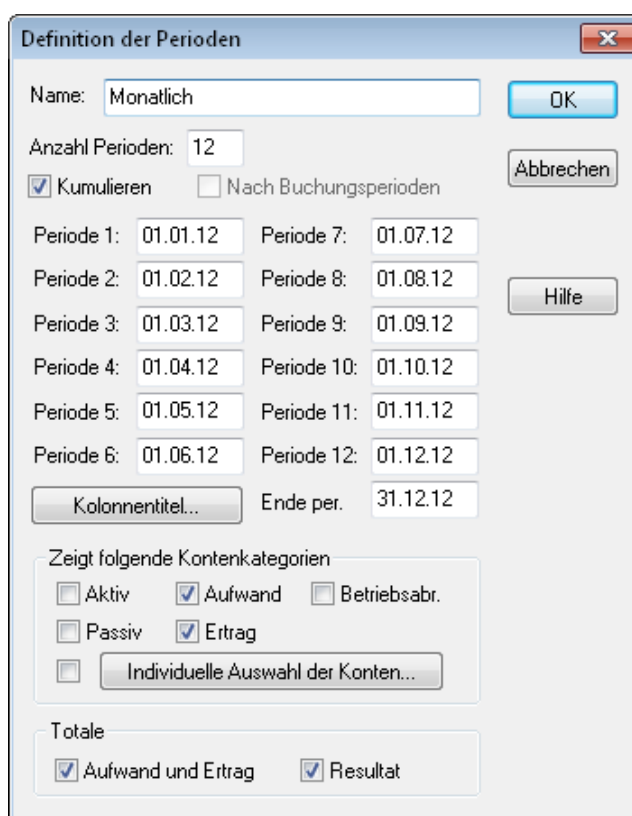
Definition der Perioden

Name: Monatlich

OK

Anzahl Perioden: 12

Abbrechen

Kumulieren Nach Buchungsperioden

Periode 1: 01.01.12 Periode 7: 01.07.12

Periode 2: 01.02.12 Periode 8: 01.08.12

Hilfe

Periode 3: 01.03.12 Periode 9: 01.09.12

Periode 4: 01.04.12 Periode 10: 01.10.12

Periode 5: 01.05.12 Periode 11: 01.11.12

Periode 6: 01.06.12 Periode 12: 01.12.12

Kolonnentitel... Ende per. 31.12.12

Zeigt folgende Kontenkategorien

Aktiv Aufwand Betriebsabr.

Passiv Ertrag

Individuelle Auswahl der Konten...

Totale

Aufwand und Ertrag Resultat